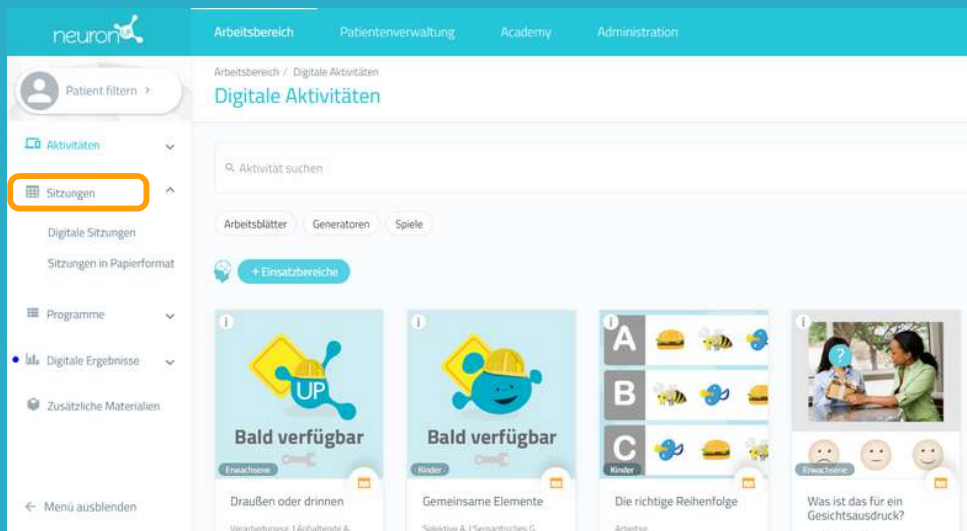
neuron

Arbeitsbereich
Patientenverwaltung
Academy
Administration

Patient filtern >

Aktivitäten

Sitzungen

Digitale Sitzungen

Sitzungen in Papierformat

Programme

Digitale Ergebnisse

Zusätzliche Materialien

← Menü ausblenden

Arbeitsbereich / Digitale Aktivitäten

Digitale Aktivitäten

Aktivität suchen

Arbeitsblätter
Generatoren
Spiele

+ Einsatzbereiche

UP
Bald verfügbar
Erwachsene
Draußen oder drinnen
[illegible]

Bald verfügbar
Kinder
Gemeinsame Elemente
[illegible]

A
B
C
Kinder
Die richtige Reihenfolge
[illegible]

?
Erwachsene
Was ist das für ein Gesichtsausdruck?